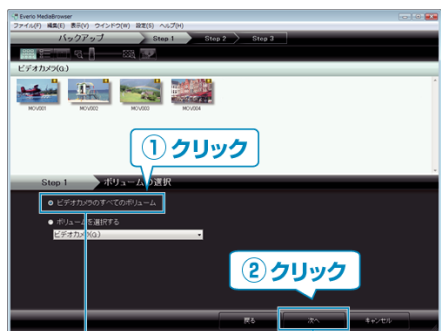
Everio MediaBrowser
ファイル(F) 編集(E) 表示(V) ウインドウ(W) 設定(S) ヘルプ(H)
バックアップ
Step 1
Step 2
Step 3
ビデオカメラ(G:)
MOV001
MOV002
MOV003
MOV004
① クリック
Step 1
ボリュームの選択
ビデオカメラのすべてのボリューム
ボリュームを選択する
ビデオカメラ(G:)
② クリック
戻る
次へ
キャンセル